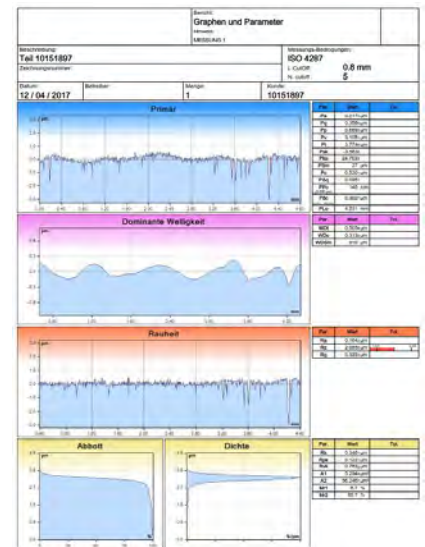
Bericht:
Graphen und Parameter
Hinweis:
MESSUNG 1

Beschreibung:
Teil 10151897
Zeichnungsnummer:

Messungs-Bedingungen:
ISO 4287
L-CutOff: 0.8 mm
N. cutoff: 5

Datum:
12 / 04 / 2017
Betreiber:
Menge:
1
Kunde:
10151897

Primär

| Par. | Wert | Tol. |
|---|---|---|
| Pa | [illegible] | |
| Pq | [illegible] | |
| Pp | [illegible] | |
| Pv | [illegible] | |
| Pt | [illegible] | |
| Psk | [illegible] | |
| Pku | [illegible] | |
| Pdc | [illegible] | |
| Pmr | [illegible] | |
| Pc | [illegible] | |
| Pdq | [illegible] | |
| PPc | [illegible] | |
| Pz | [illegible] | |
| PSm | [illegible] | |
| PLo | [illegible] | |

Dominante Welligkeit

| Par. | Wert | Tol. |
|---|---|---|
| WDt | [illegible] | |
| WDc | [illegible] | |
| WDSm | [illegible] | |

Rauheit

| Par. | Wert | Tol. |
|---|---|---|
| Ra | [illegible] | |
| Rz | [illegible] | |
| Rq | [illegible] | |

Abbott

Dichte

| Par. | Wert | Tol. |
|---|---|---|
| Rk | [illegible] | |
| Rpk | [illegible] | |
| Rvk | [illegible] | |
| A1 | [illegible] | |
| A2 | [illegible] | |
| Mr1 | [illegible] | |
| Mr2 | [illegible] | |